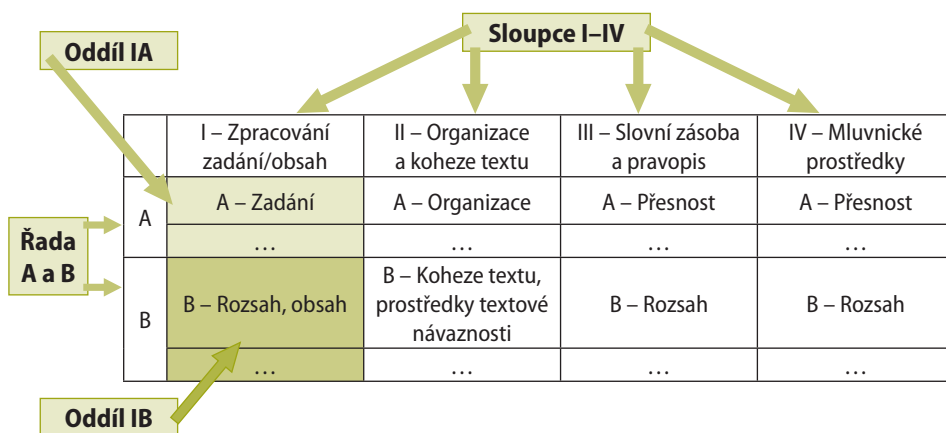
Sloupce I–IV

Oddíl IA

Řada A a B

Oddíl IB

| | I – Zpracování zadání/obsah | II – Organizace a koheze textu | III – Slovní zásoba a pravopis | IV – Mluvnické prostředky |
|---|---|---|---|---|
| A | A – Zadání | A – Organizace | A – Přesnost | A – Přesnost |
| | … | … | … | … |
| B | B – Rozsah, obsah | B – Koheze textu, prostředky textové návaznosti | B – Rozsah | B – Rozsah |
| | … | … | … | … |